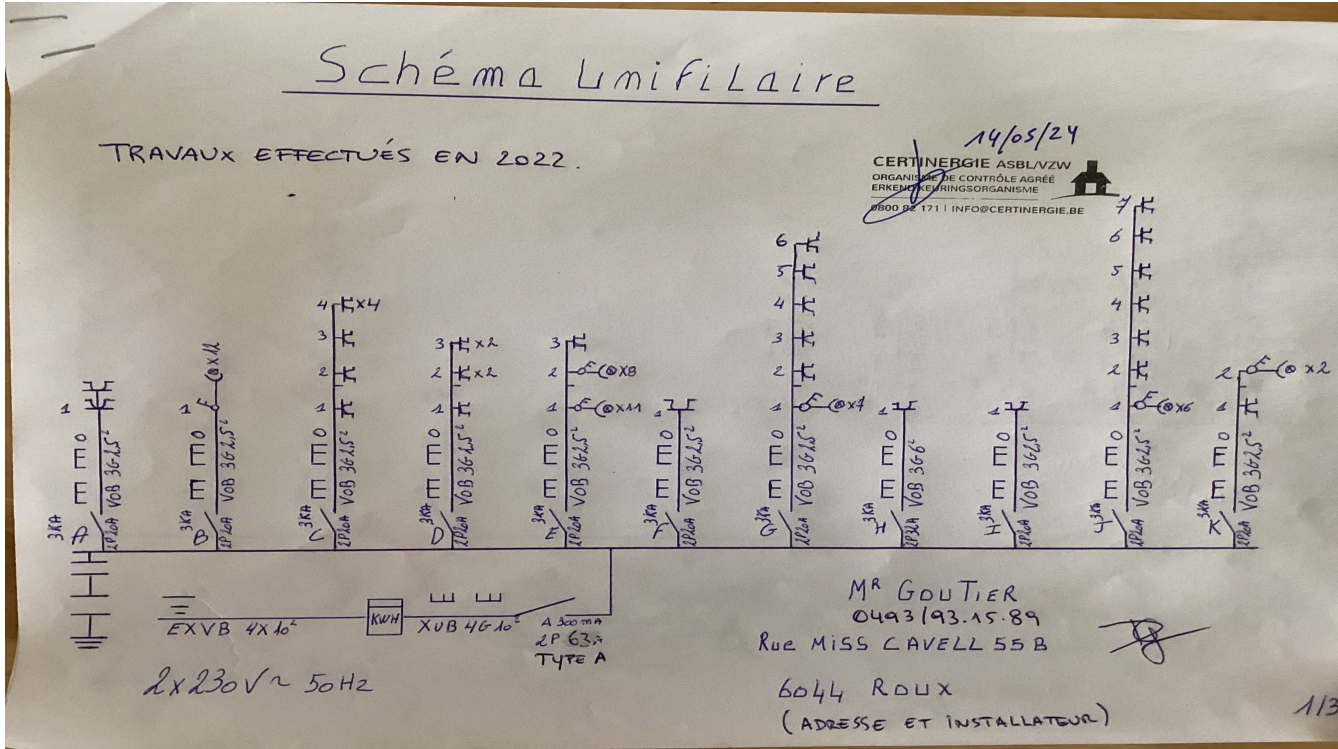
Schéma Unifilaire

TRAVAUX EFFECTUÉS EN 2022.

14/05/24

CERTINERGIE ASBL/VZW
ORGANISME DE CONTRÔLE AGRÉÉ
ERKEND KEURINGSORGANISME
0800 82 171 | INFO@CERTINERGIE.BE

1
3KA A 2P20A VOB 3G2,5²

1 ⊗x11
3KA B 2P20A VOB 3G2,5²

4 x4
3
2
1
3KA C 2P20A VOB 3G2,5²

3 x2
2 x2
1
3KA D 2P20A VOB 3G2,5²

3
2 ⊗x8
1 ⊗x11
3KA E 2P20A VOB 3G2,5²

1
3KA F 2P20A VOB 3G2,5²

6
5
4
3
2
1 ⊗x4
3KA G 2P20A VOB 3G2,5²

1
3KA H 2P32A VOB 3G6²

1
3KA I 2P20A VOB 3G2,5²

7
6
5
4
3
2
1 ⊗x6
3KA J 2P20A VOB 3G2,5²

2 ⊗x2
1
3KA K 2P20A VOB 3G2,5²

EXVB 4X10²
KWH
XVB 4G10²
A 300mA
2P 63A
TYPE A

2x230V~ 50Hz

Mr GOUTIER
0493/93.15.89
Rue MISS CAVELL 55 B
6044 ROUX
(ADRESSE ET INSTALLATEUR)

1/3